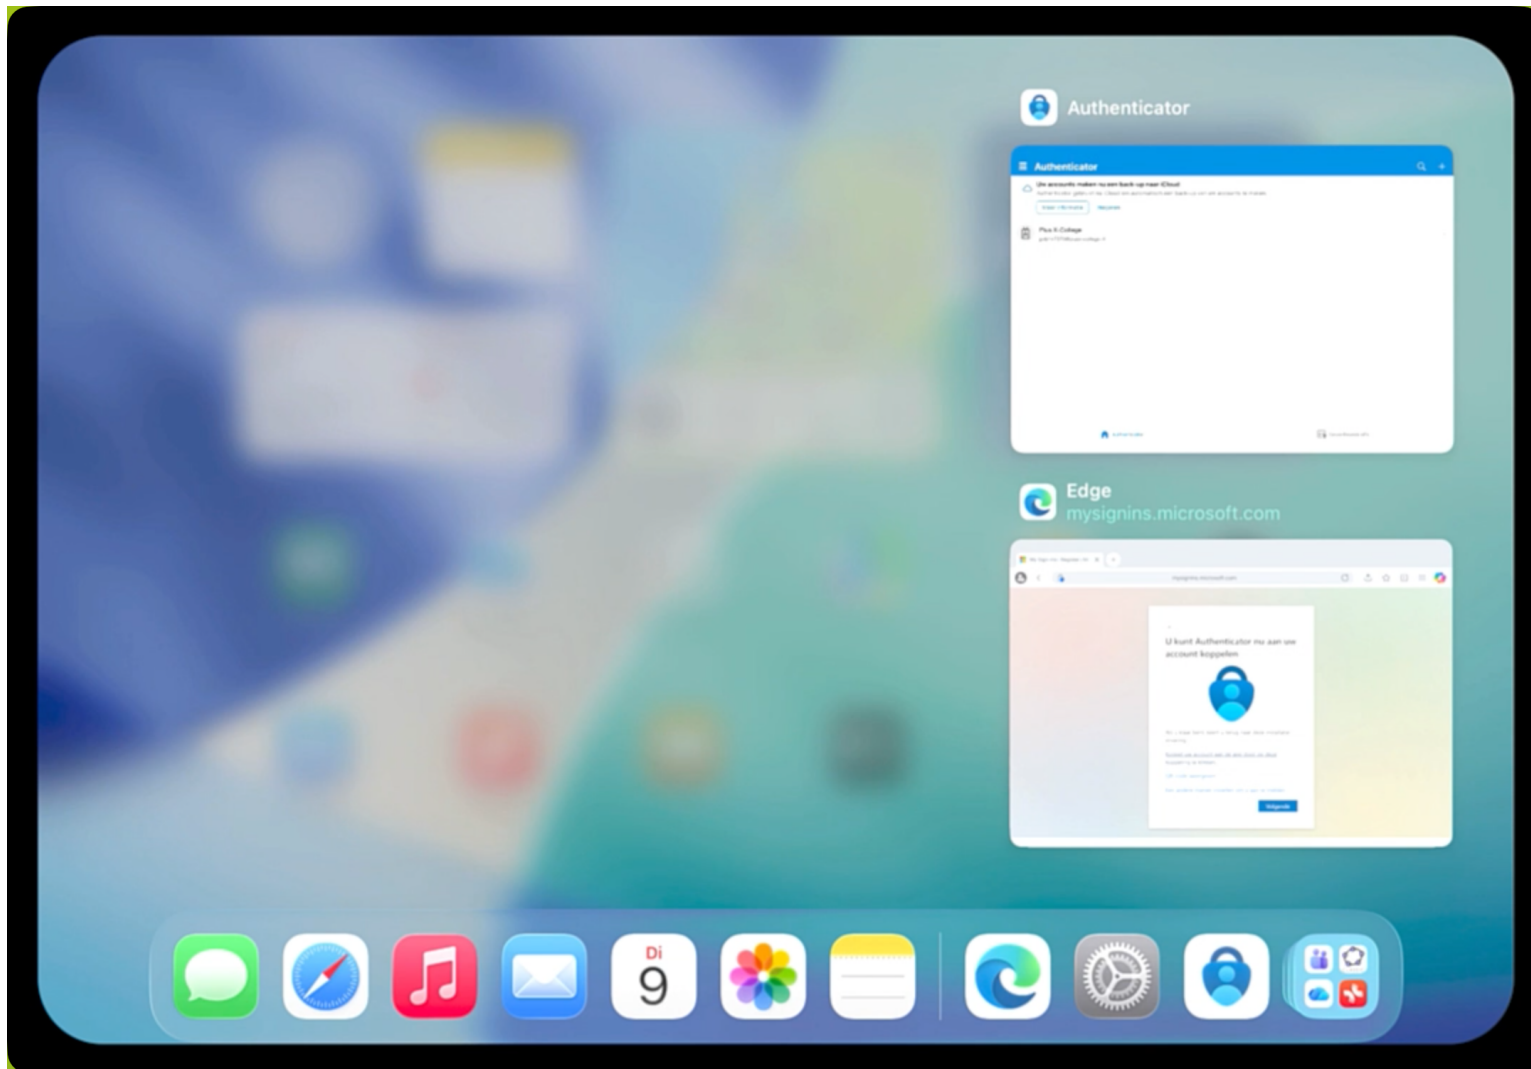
Authenticator

Authenticator

Uw accounts maken nu een back-up naar iCloud

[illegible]

Plus X College

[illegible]

Edge
mysignins.microsoft.com

mysignins.microsoft.com

U kunt Authenticator nu aan uw account koppelen

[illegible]

Volgende

Di
9